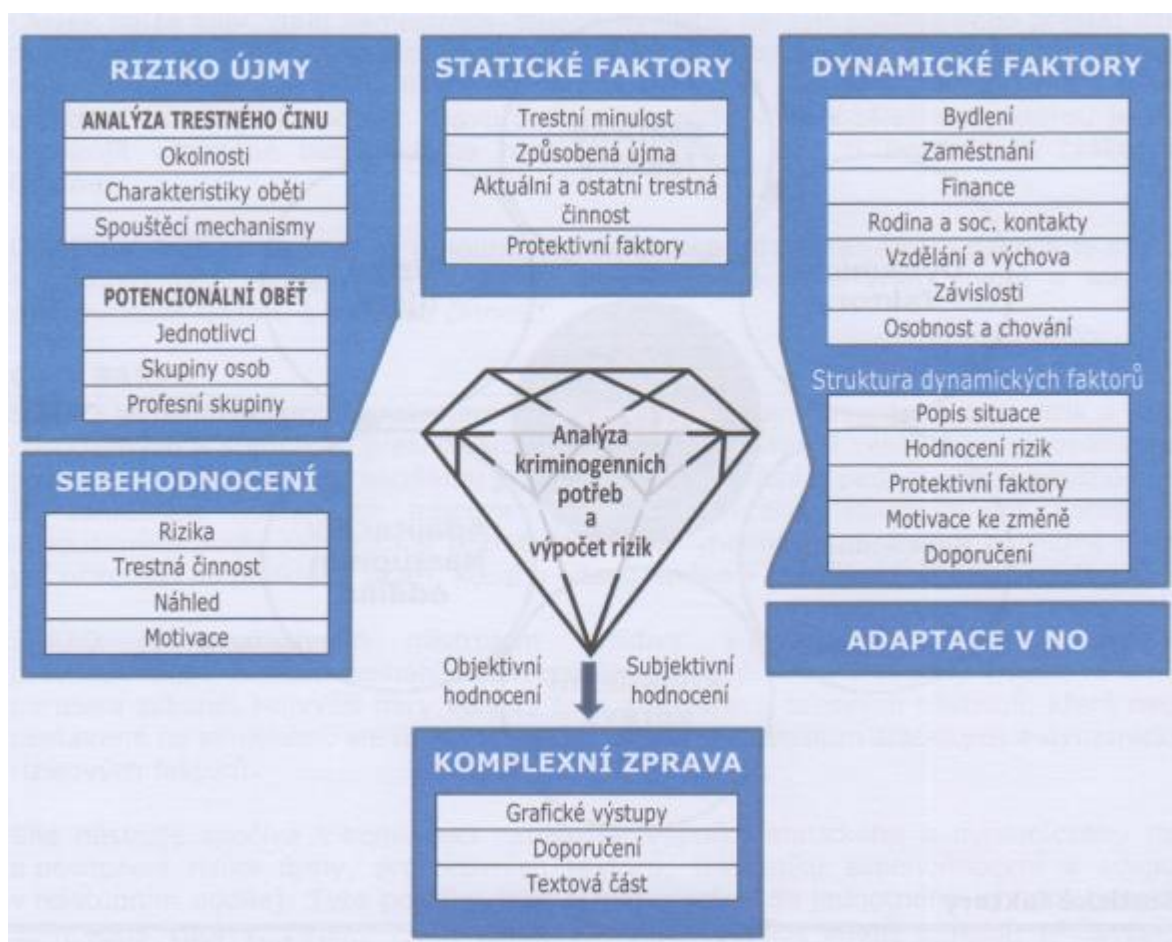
RIZIKO ÚJMY

ANALÝZA TRESTNÉHO ČINU
Okolnosti
Charakteristiky oběti
Spouštěcí mechanismy

POTENCIONÁLNÍ OBĚŤ
Jednotlivci
Skupiny osob
Profesní skupiny

STATICKÉ FAKTORY

Trestní minulost
Způsobená újma
Aktuální a ostatní trestná činnost
Protektivní faktory

DYNAMICKÉ FAKTORY

Bydlení
Zaměstnání
Finance
Rodina a soc. kontakty
Vzdělání a výchova
Závislosti
Osobnost a chování

Struktura dynamických faktorů
Popis situace
Hodnocení rizik
Protektivní faktory
Motivace ke změně
Doporučení

SEBEHODNOCENÍ

Rizika
Trestná činnost
Náhled
Motivace

Analýza kriminogenních potřeb a výpočet rizik

Objektivní hodnocení

Subjektivní hodnocení

ADAPTACE V NO

KOMPLEXNÍ ZPRAVA

Grafické výstupy
Doporučení
Textová část